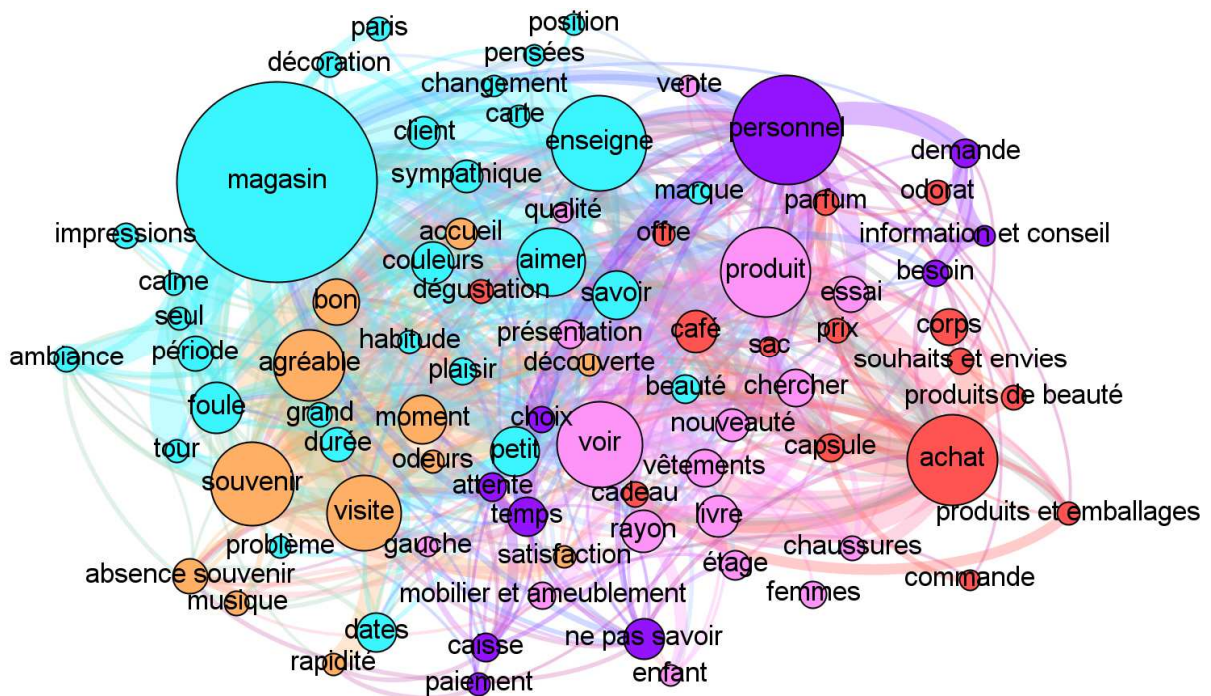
paris
position
décoration
pensées
changement
vente
carte
client
enseigne
personnel
magasin
sympathique
demande
marque
odorat
qualité
parfum
impressions
accueil
offre
information et conseil
couleurs
aimer
produit
besoin
calme
dégustation
savoir
essai
bon
seul
présentation
café
prix
corps
période
habitude
sac
ambiance
agréable
découverte
souhaits et envies
plaisir
beauté
chercher
produits de beauté
foule
grand
moment
choix
nouveauté
durée
capsule
tour
petit
voir
achat
odeurs
vêtements
souvenir
attente
cadeau
visite
livre
temps
produits et emballages
rayon
problème
gauche
satisfaction
chaussures
étage
absence souvenir
commande
musique
mobilier et ameublement
femmes
dates
ne pas savoir
caisse
rapidité
enfant
paiement